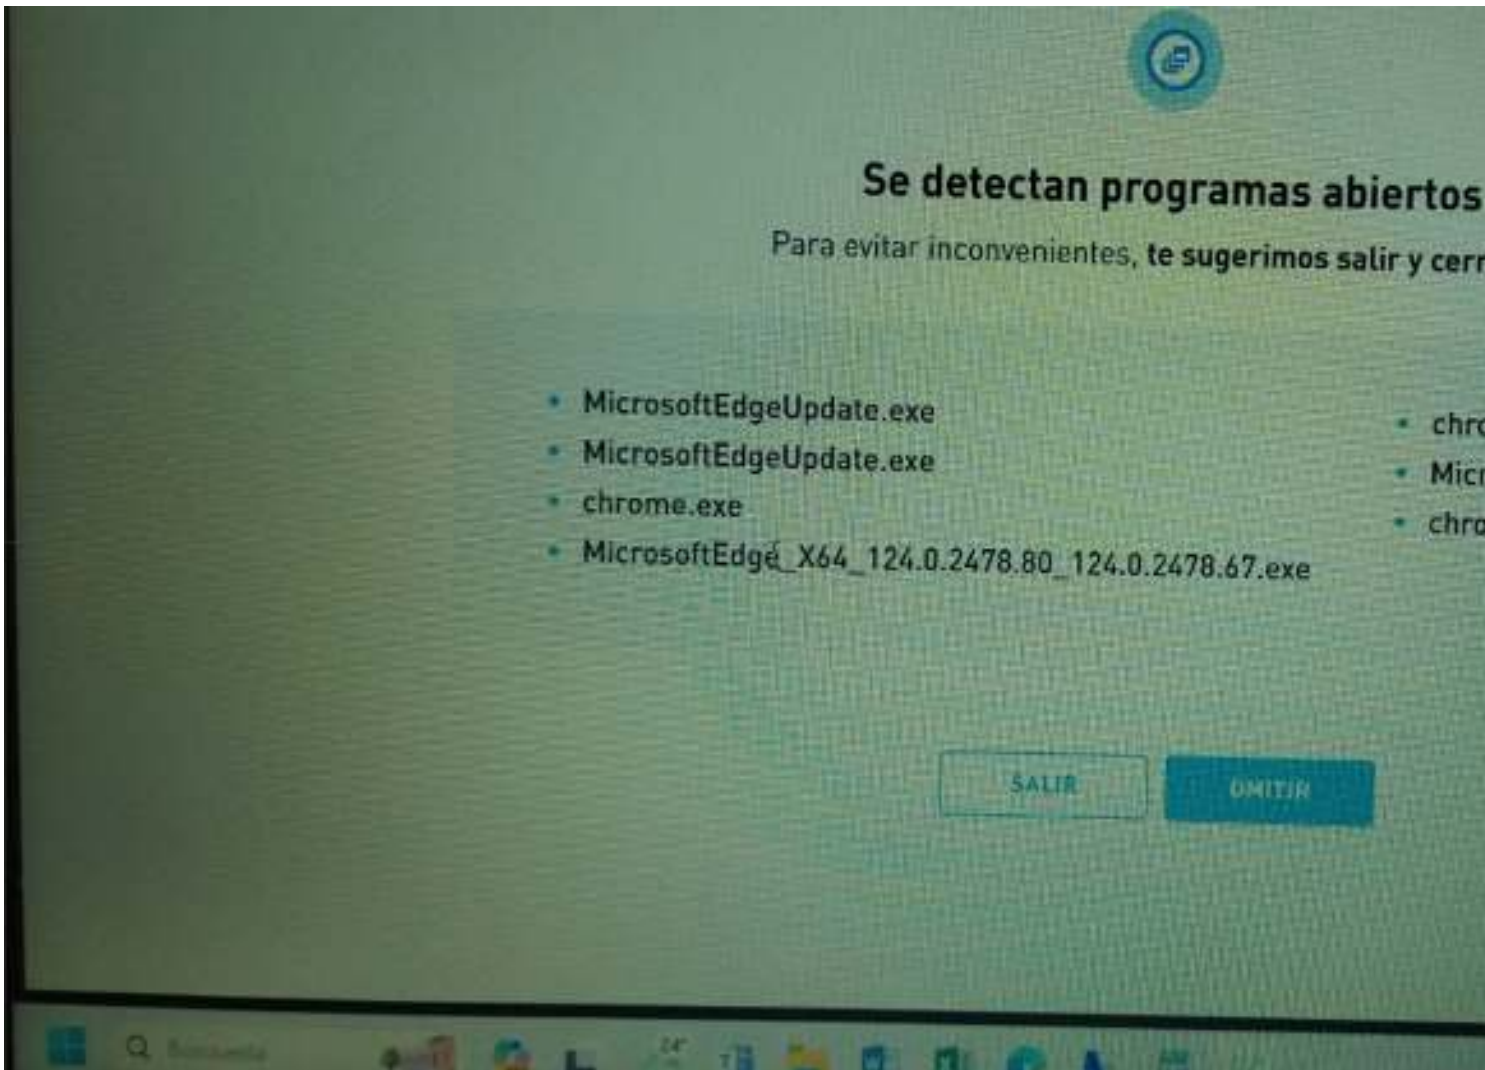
Se detectan programas abiertos

Para evitar inconvenientes, te sugerimos salir y cerr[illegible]

- MicrosoftEdgeUpdate.exe
- MicrosoftEdgeUpdate.exe
- chrome.exe
- MicrosoftEdge_X64_124.0.2478.80_124.0.2478.67.exe

- chr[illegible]
- Mic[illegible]
- chr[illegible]

SALIR

OMITIR

Búsqueda

24°